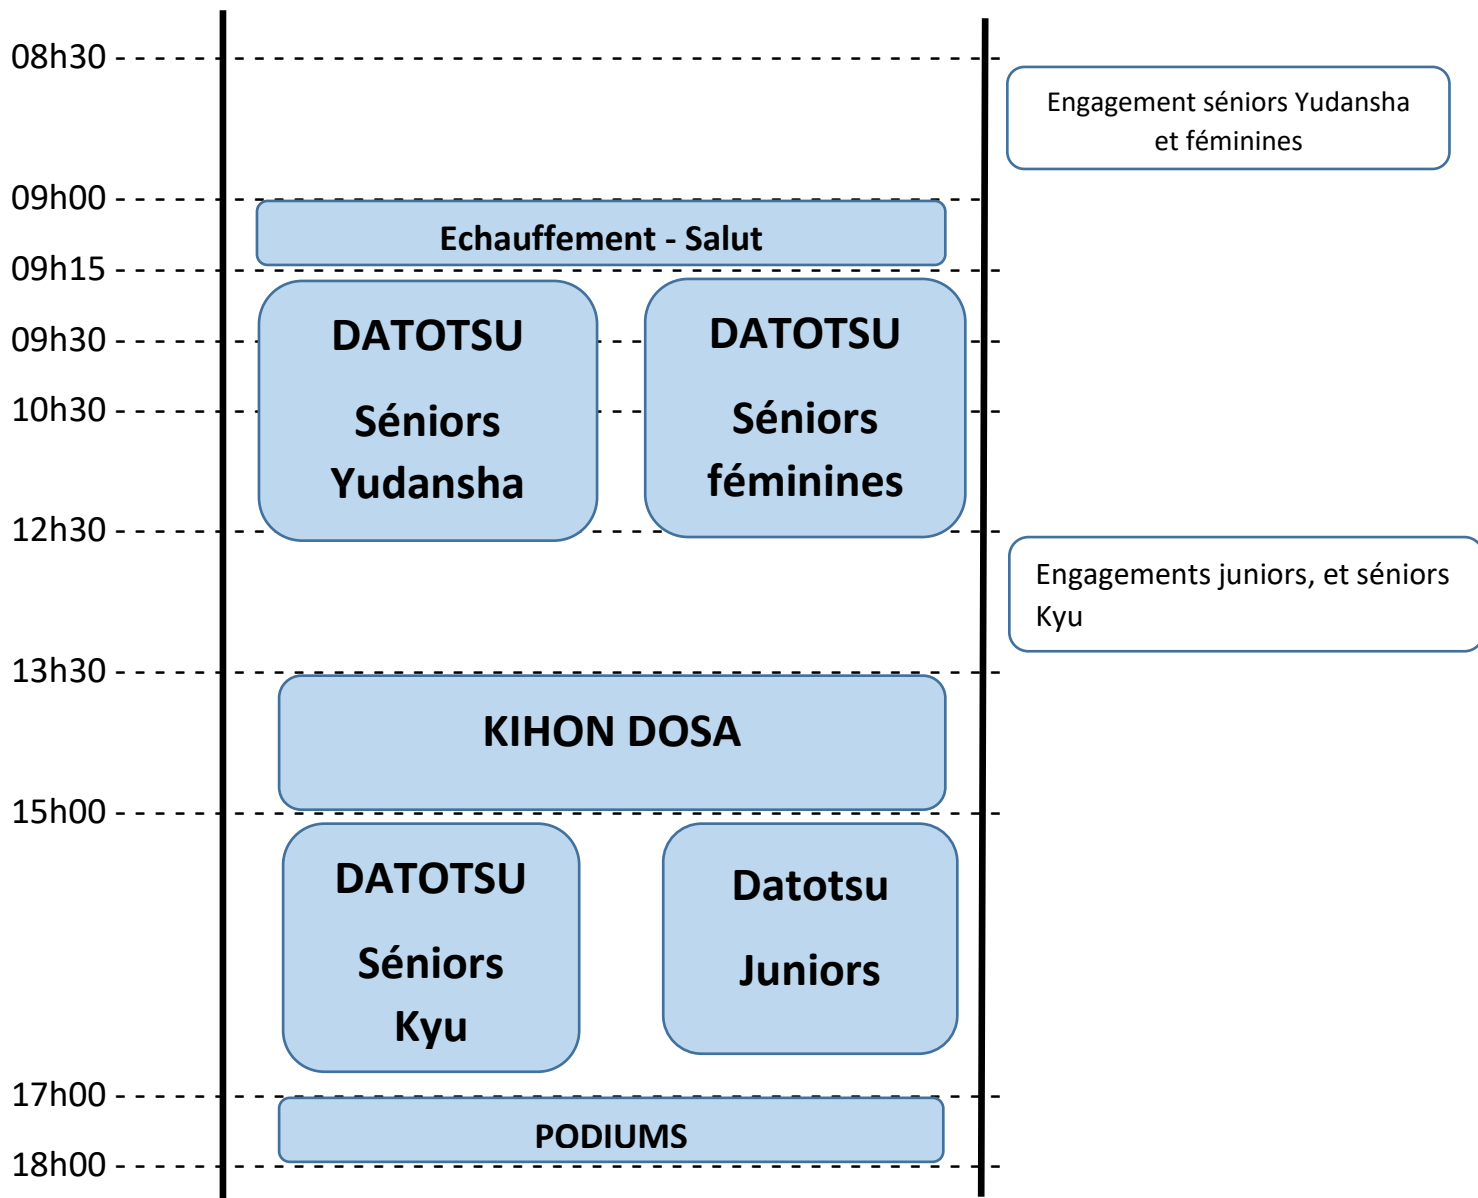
08h30

Engagement séniors Yudansha et féminines

09h00

Echauffement - Salut

09h15

09h30

DATOTSU

Séniors Yudansha

DATOTSU

Séniors féminines

10h30

12h30

Engagements juniors, et séniors Kyu

13h30

KIHON DOSA

15h00

DATOTSU

Séniors Kyu

Datotsu

Juniors

17h00

PODIUMS

18h00